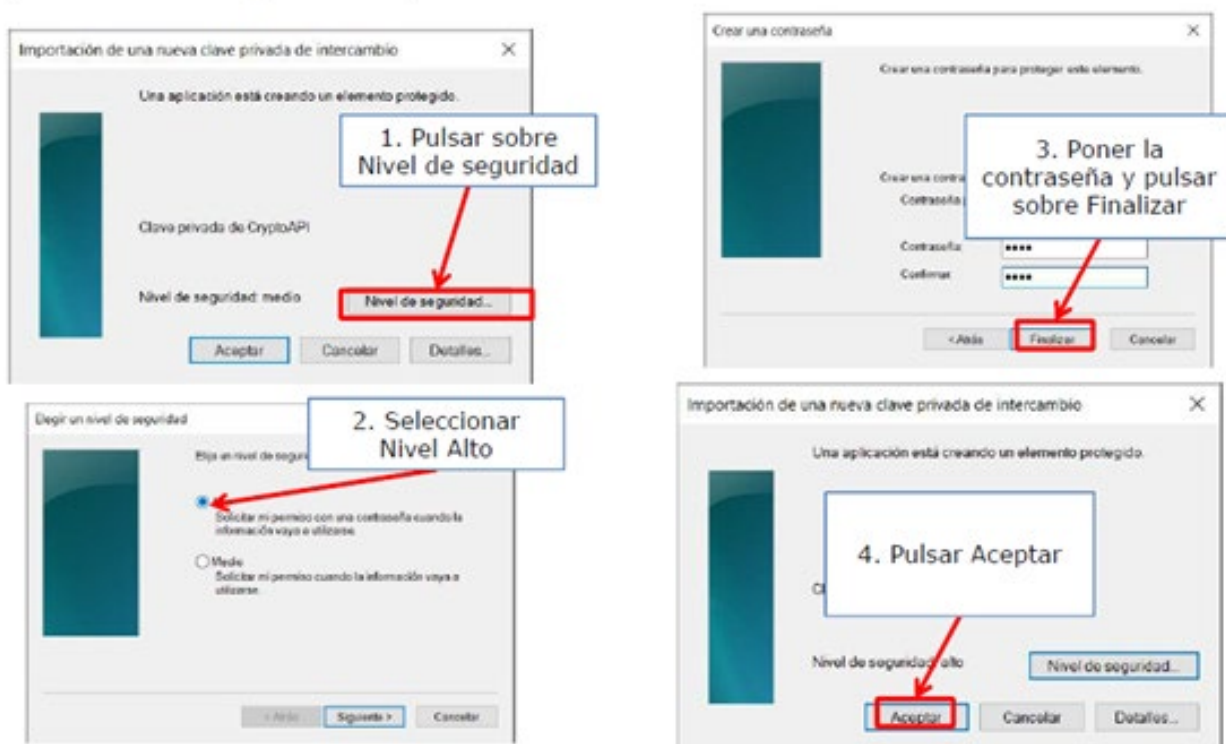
Importación de una nueva clave privada de intercambio

×

Una aplicación está creando un elemento protegido.

1. Pulsar sobre Nivel de seguridad

Clave privada de CryptoAPI

Nivel de seguridad: medio

Nivel de seguridad...

Aceptar

Cancelar

Detalles...

Elegir un nivel de seguridad

2. Seleccionar Nivel Alto

Elija un nivel de seguri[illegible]

Solicitar mi permiso con una contraseña cuando la información vaya a utilizarse.

Medio

Solicitar mi permiso cuando la información vaya a utilizarse.

< Atrás

Siguiente >

Cancelar

Crear una contraseña

×

Crear una contraseña para proteger este elemento.

3. Poner la contraseña y pulsar sobre Finalizar

Crear una contra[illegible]

Contraseña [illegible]

Contraseña: ••••

Confirmar: ••••

< Atrás

Finalizar

Cancelar

Importación de una nueva clave privada de intercambio

×

Una aplicación está creando un elemento protegido.

4. Pulsar Aceptar

Cl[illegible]

Nivel de seguridad: alto

Nivel de seguridad...

Aceptar

Cancelar

Detalles...